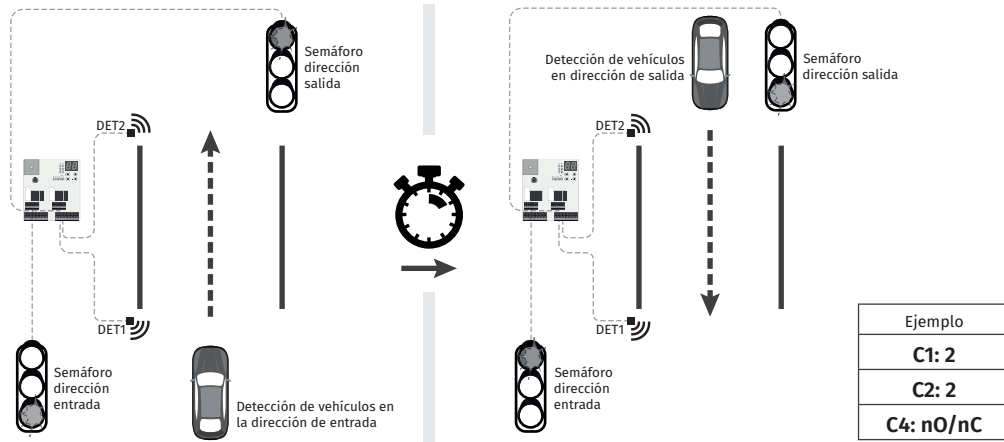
Semáforo dirección salida

DET2

DET1

Semáforo dirección entrada

Detección de vehículos en la dirección de entrada

Detección de vehículos en dirección de salida

Semáforo dirección salida

DET2

DET1

Semáforo dirección entrada

| Ejemplo |
|---|
| **C1: 2** |
| **C2: 2** |
| **C4: nO/nC** |